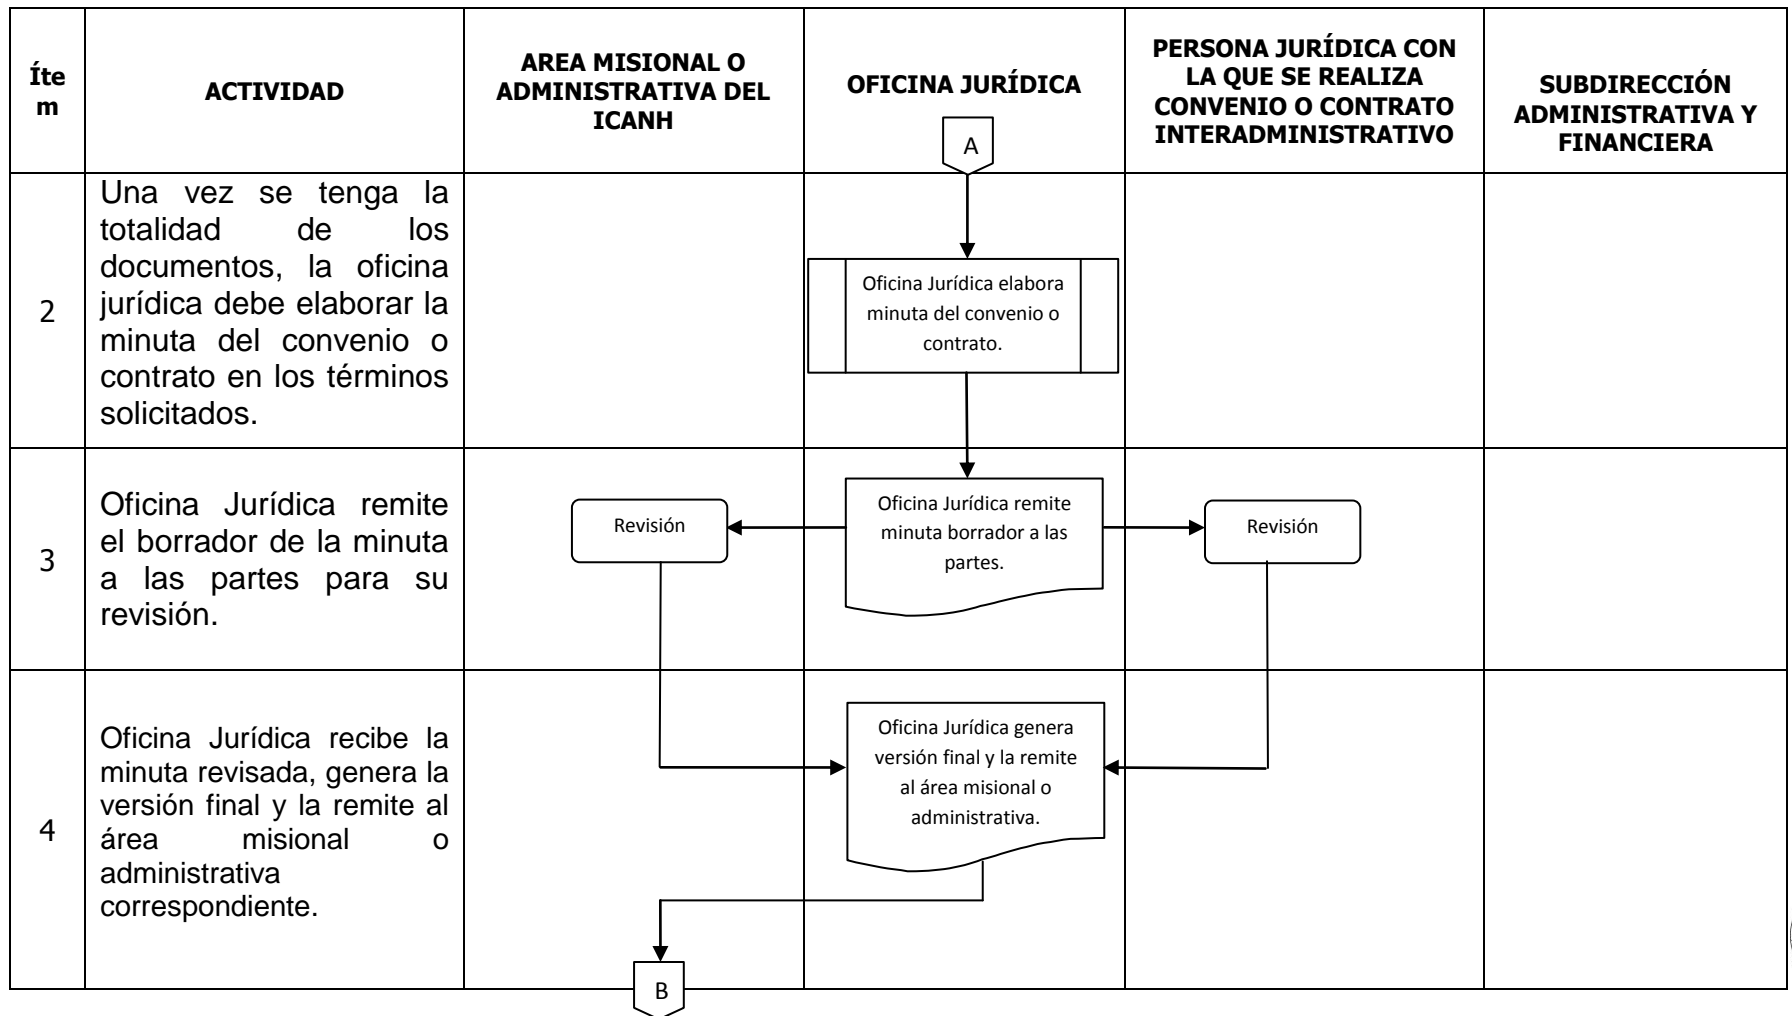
| Ítem | ACTIVIDAD | AREA MISIONAL O ADMINISTRATIVA DEL ICANH | OFICINA JURÍDICA | PERSONA JURÍDICA CON LA QUE SE REALIZA CONVENIO O CONTRATO INTERADMINISTRATIVO | SUBDIRECCIÓN ADMINISTRATIVA Y FINANCIERA |
|---|---|---|---|---|---|
| | | | A | | |
| 2 | Una vez se tenga la totalidad de los documentos, la oficina jurídica debe elaborar la minuta del convenio o contrato en los términos solicitados. | | Oficina Jurídica elabora minuta del convenio o contrato. | | |
| 3 | Oficina Jurídica remite el borrador de la minuta a las partes para su revisión. | Revisión | Oficina Jurídica remite minuta borrador a las partes. | Revisión | |
| 4 | Oficina Jurídica recibe la minuta revisada, genera la versión final y la remite al área misional o administrativa correspondiente. | B | Oficina Jurídica genera versión final y la remite al área misional o administrativa. | | |